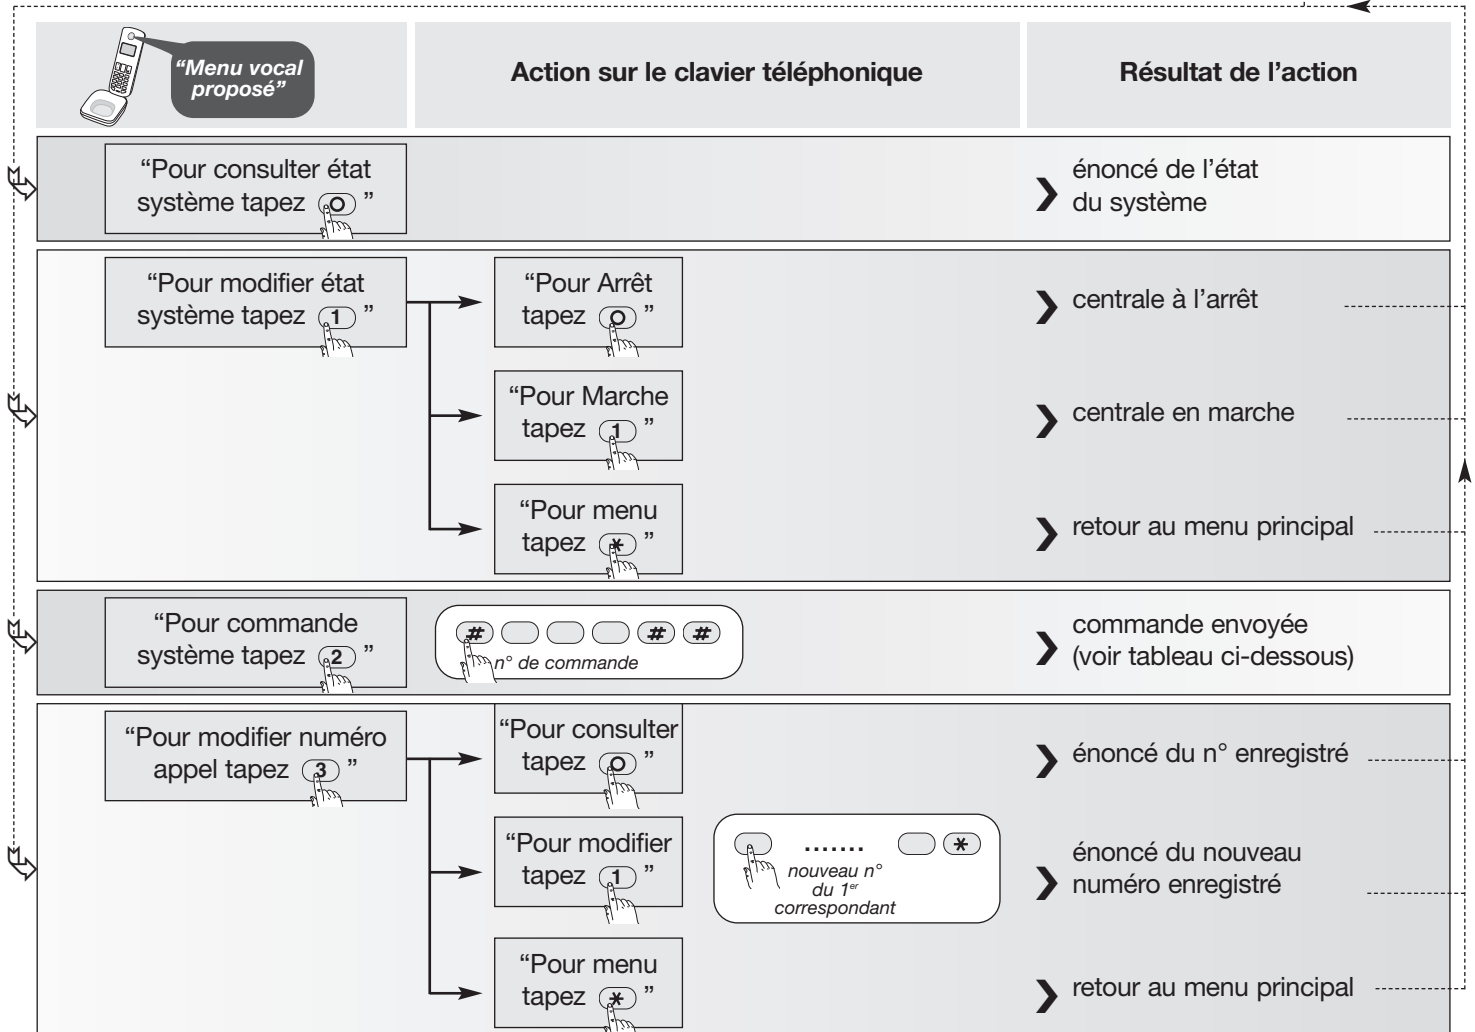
"Menu vocal proposé"

| "Menu vocal proposé" | Action sur le clavier téléphonique | Résultat de l'action |
|---|---|---|
| "Pour consulter état système tapez 0 " | | énoncé de l'état du système |
| "Pour modifier état système tapez 1 " | "Pour Arrêt tapez 0 " | centrale à l'arrêt |
| | "Pour Marche tapez 1 " | centrale en marche |
| | "Pour menu tapez * " | retour au menu principal |
| "Pour commande système tapez 2 " | # # # n° de commande | commande envoyée (voir tableau ci-dessous) |
| "Pour modifier numéro appel tapez 3 " | "Pour consulter tapez 0 " | énoncé du n° enregistré |
| | "Pour modifier tapez 1 " ....... * nouveau n° du 1$^{er}$ correspondant | énoncé du nouveau numéro enregistré |
| | "Pour menu tapez * " | retour au menu principal |